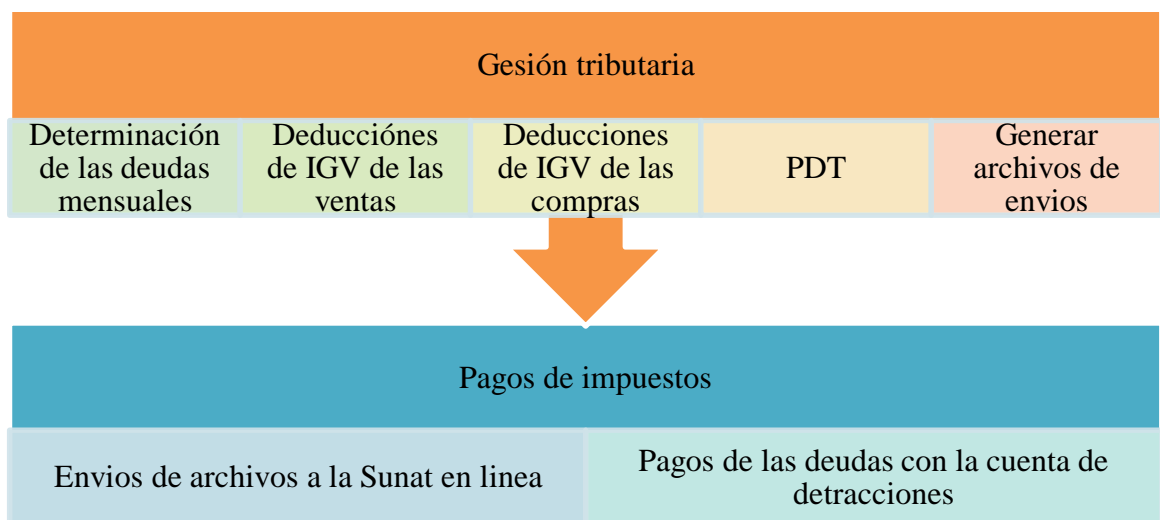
Gesión tributaria

Determinación de las deudas mensuales

Deduccións de IGV de las ventas

Deducciones de IGV de las compras

PDT

Generar archivos de envios

Pagos de impuestos

Envios de archivos a la Sunat en linea

Pagos de las deudas con la cuenta de detracciones